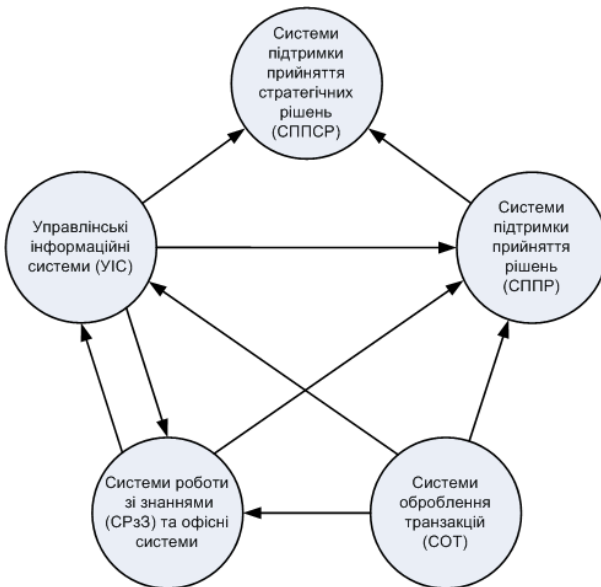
Системи підтримки прийняття стратегічних рішень (СППСР)

Управлінські інформаційні системи (УІС)

Системи підтримки прийняття рішень (СППР)

Системи роботи зі знаннями (СРзЗ) та офісні системи

Системи оброблення транзакцій (СОТ)